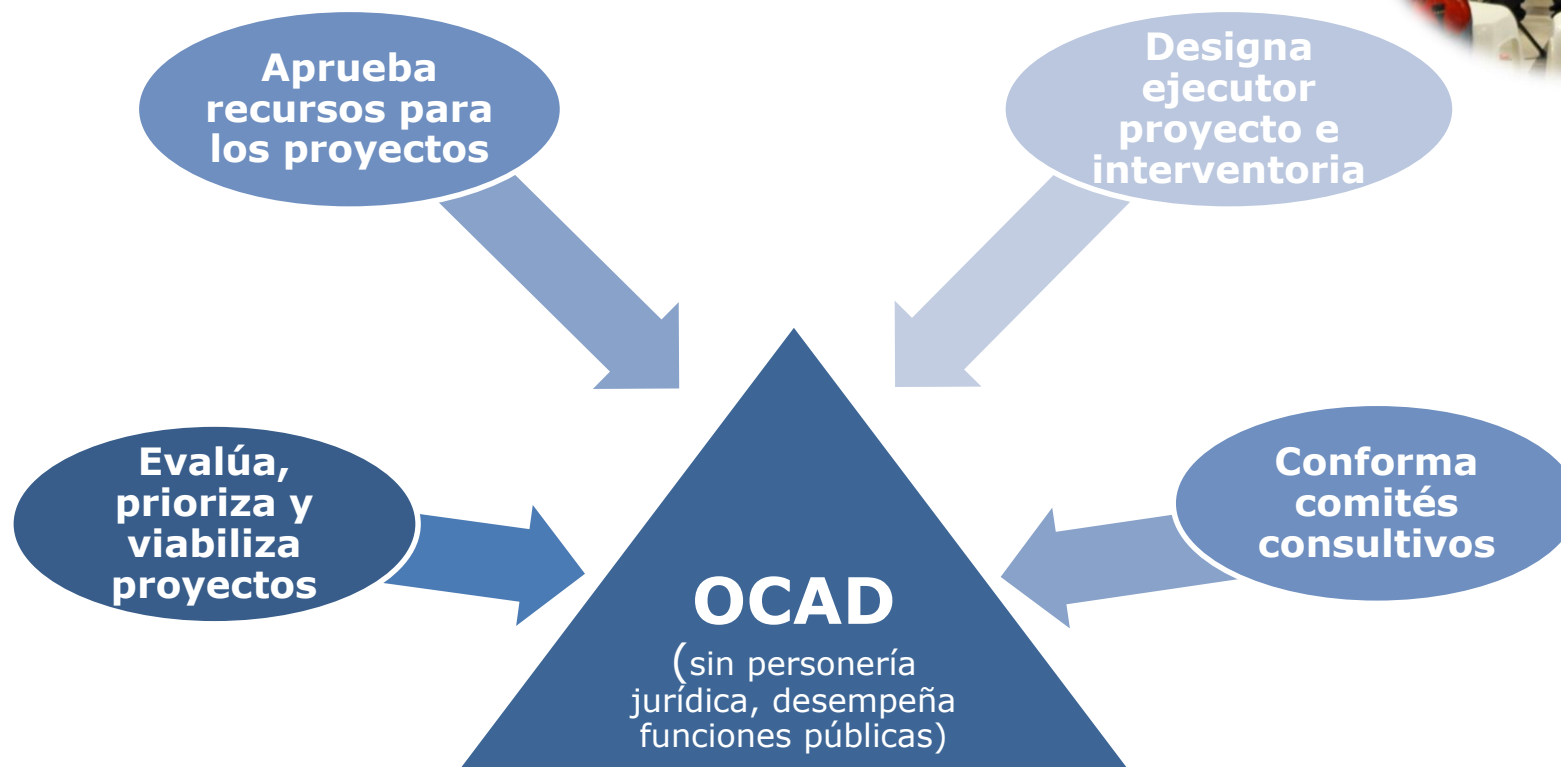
Aprueba recursos para los proyectos

Designa ejecutor proyecto e interventoria

Evalúa, prioriza y viabiliza proyectos

Conforma comités consultivos

OCAD

(sin personería jurídica, desempeña funciones públicas)